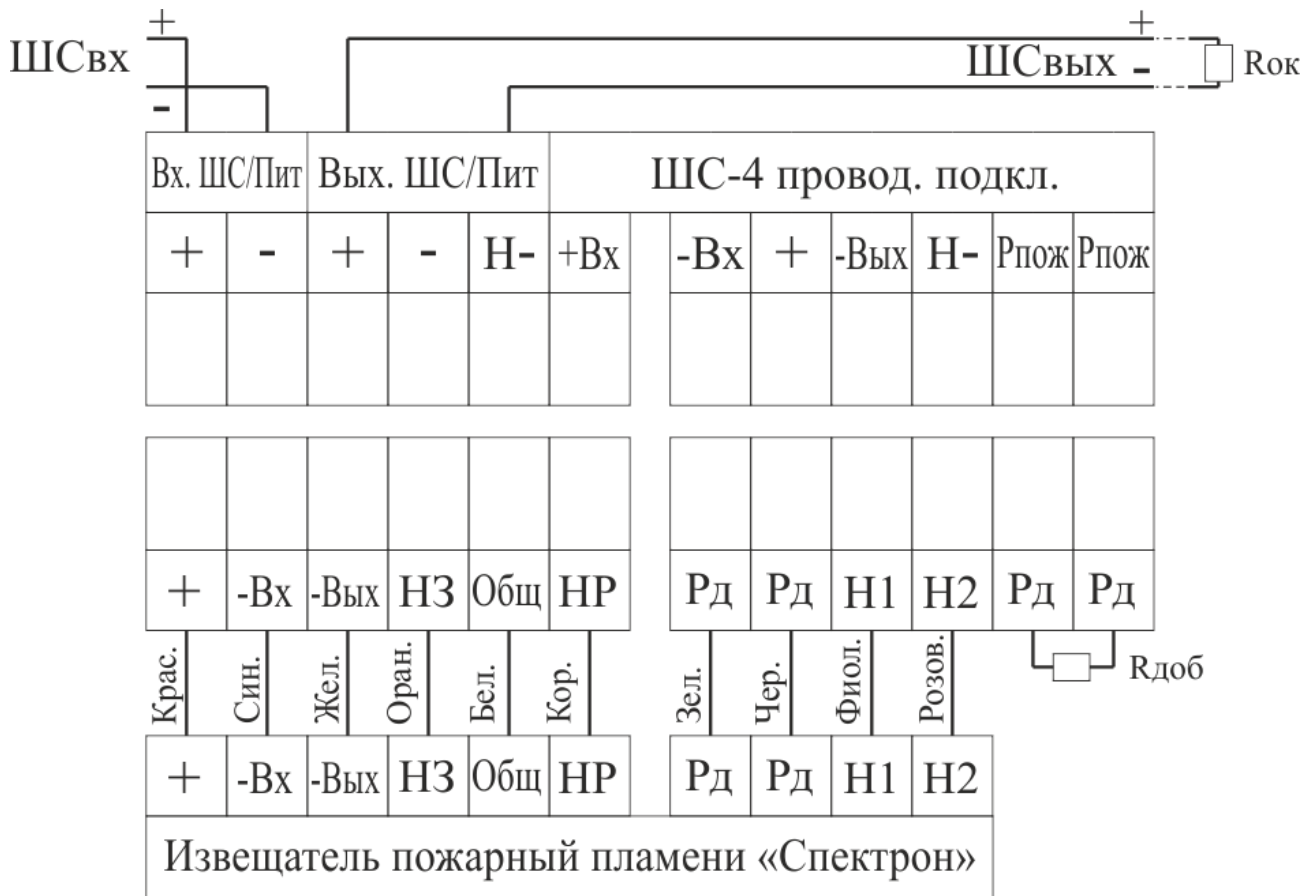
+
ШСвх
-

+
ШСвых -
Rок

| Вх. ШС/Пит | | Вых. ШС/Пит | | | ШС-4 провод. подкл. | | | | | | |
|---|---|---|---|---|---|---|---|---|---|---|---|
| + | - | + | - | Н- | +Вх | -Вх | + | -Вых | Н- | Рпож | Рпож |

| + | -Вх | -Вых | НЗ | Общ | НР | Рд | Рд | Н1 | Н2 | Рд | Рд |
|---|---|---|---|---|---|---|---|---|---|---|---|

Крас. Син. Жел. Оран. Бел. Кор. Зел. Чер. Фиол. Розов.

Rдоб

| + | -Вх | -Вых | НЗ | Общ | НР | Рд | Рд | Н1 | Н2 |
|---|---|---|---|---|---|---|---|---|---|

Извещатель пожарный пламени «Спектрон»